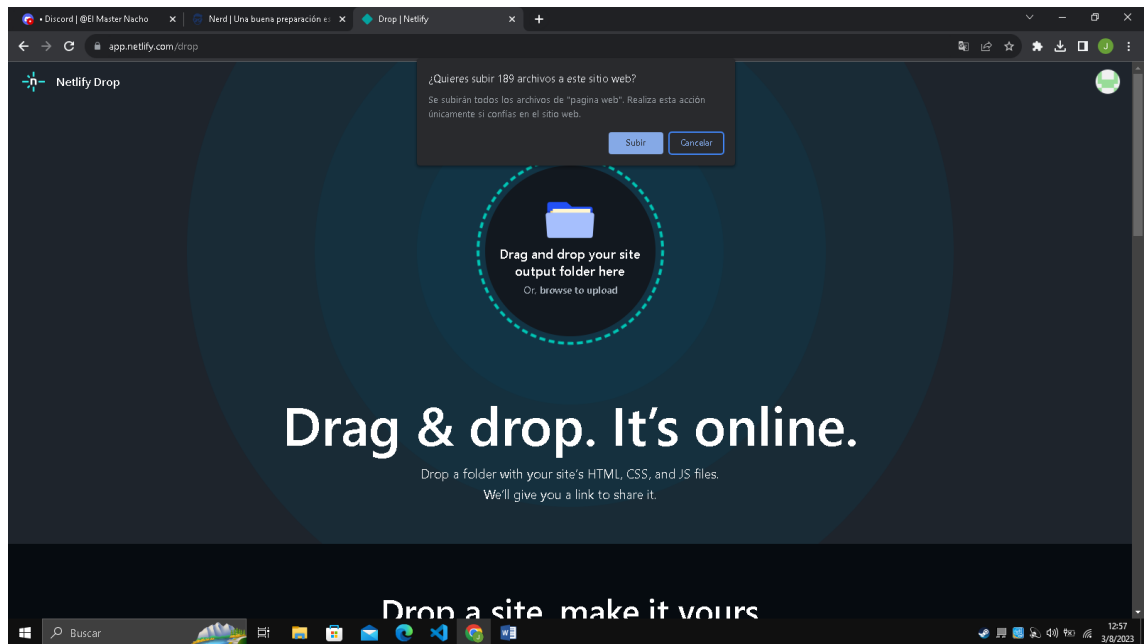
• Discord | @El Master Nacho
Nerd | Una buena preparación e:
Drop | Netlify
app.netlify.com/drop

Netlify Drop

¿Quieres subir 189 archivos a este sitio web?
Se subirán todos los archivos de "pagina web". Realiza esta acción únicamente si confías en el sitio web.
Subir
Cancelar

Drag and drop your site output folder here
Or, browse to upload

Drag & drop. It's online.

Drop a folder with your site's HTML, CSS, and JS files.
We'll give you a link to share it.

Drop a site, make it yours

Buscar
12:57
3/8/2023